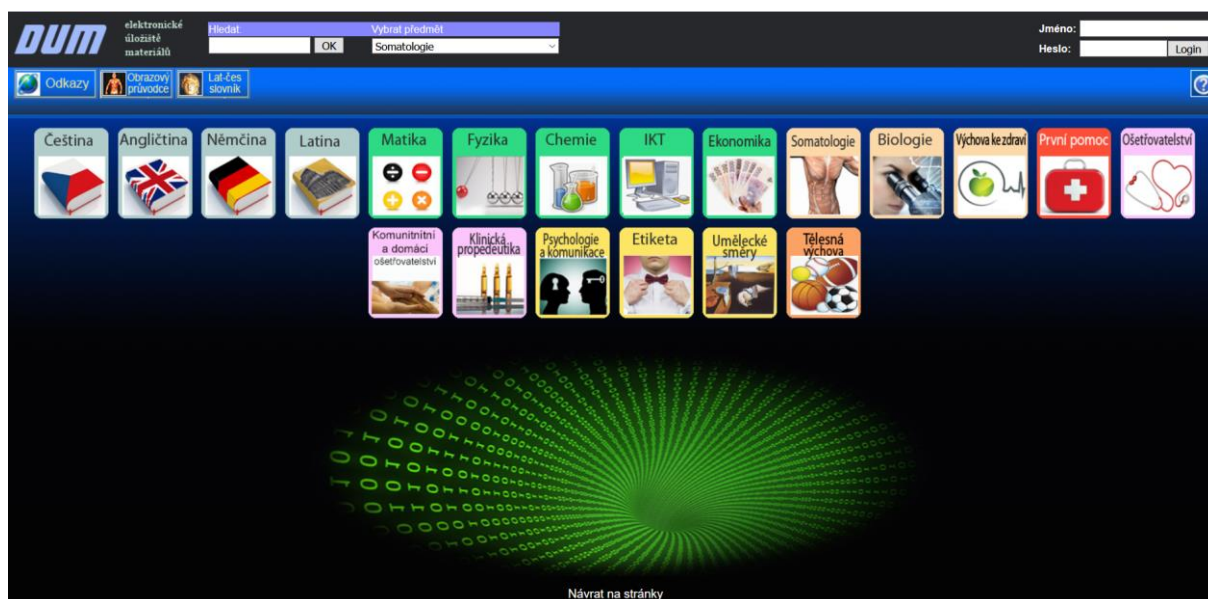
DUM elektronické úložiště materiálů

Hledat
OK
Vybrat předmět
Somatologie

Jméno:
Heslo:
Login

Odkazy
Obrazový průvodce
Lat-čes slovník

Čeština
Angličtina
Němčina
Latina
Matika
Fyzika
Chemie
IKT
Ekonomika
Somatologie
Biologie
Výchova ke zdraví
První pomoc
Ošetřovatelství

Komunitnítní a domácí ošetřovatelství
Klinická propedeutika
Psychologie a komunikace
Etiketa
Umělecké směry
Tělesná výchova

Návrat na stránky